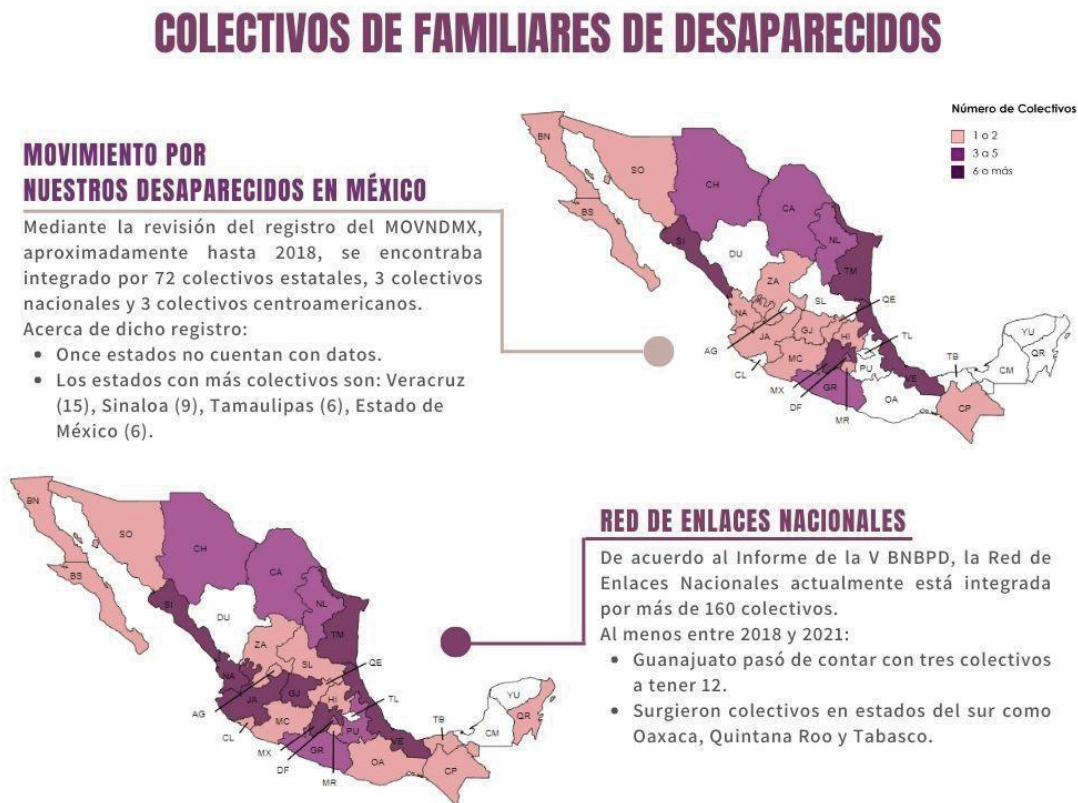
COLECTIVOS DE FAMILIARES DE DESAPARECIDOS

MOVIMIENTO POR NUESTROS DESAPARECIDOS EN MÉXICO

Mediante la revisión del registro del MOVNDMX, aproximadamente hasta 2018, se encontraba integrado por 72 colectivos estatales, 3 colectivos nacionales y 3 colectivos centroamericanos.
Acerca de dicho registro:
• Once estados no cuentan con datos.
• Los estados con más colectivos son: Veracruz (15), Sinaloa (9), Tamaulipas (6), Estado de México (6).

Número de Colectivos
1 o 2
3 a 5
6 o más

BN SO CH CA NL BS SI DU TM ZA SL QE NA AG JA GJ HI TL YU QR TB CM CL MC MX PU VE DF GR OA CP MR

BN SO CH CA NL BS SI DU TM ZA SL QE NA AG JA GJ HI TL YU QR TB CM CL MC MX PU VE DF GR OA CP MR

RED DE ENLACES NACIONALES

De acuerdo al Informe de la V BNBPD, la Red de Enlaces Nacionales actualmente está integrada por más de 160 colectivos.
Al menos entre 2018 y 2021:
• Guanajuato pasó de contar con tres colectivos a tener 12.
• Surgieron colectivos en estados del sur como Oaxaca, Quintana Roo y Tabasco.